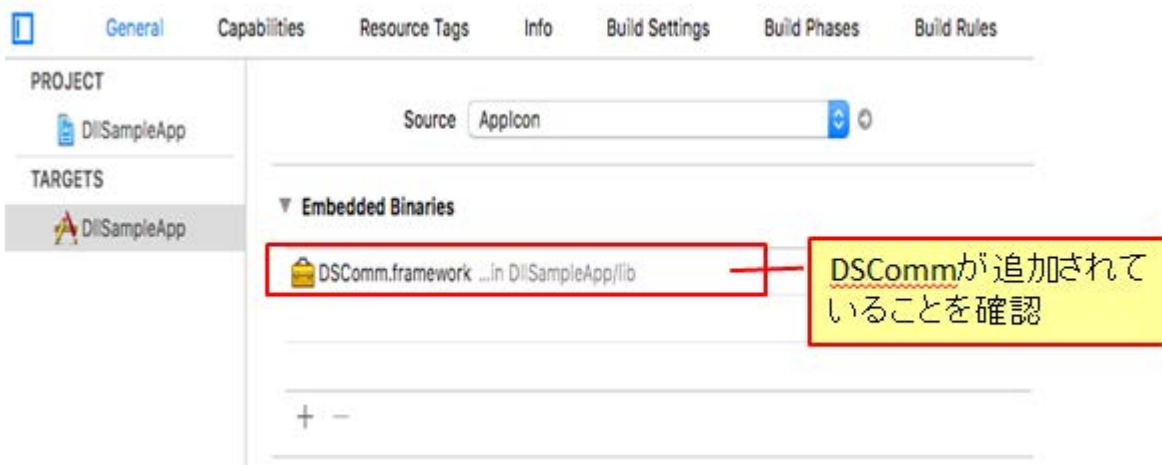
General Capabilities Resource Tags Info Build Settings Build Phases Build Rules

PROJECT
DllSampleApp
TARGETS
DllSampleApp

Source AppIcon

▼ Embedded Binaries

DSComm.framework ...in DllSampleApp/lib

DSCommが追加されていることを確認

+ −